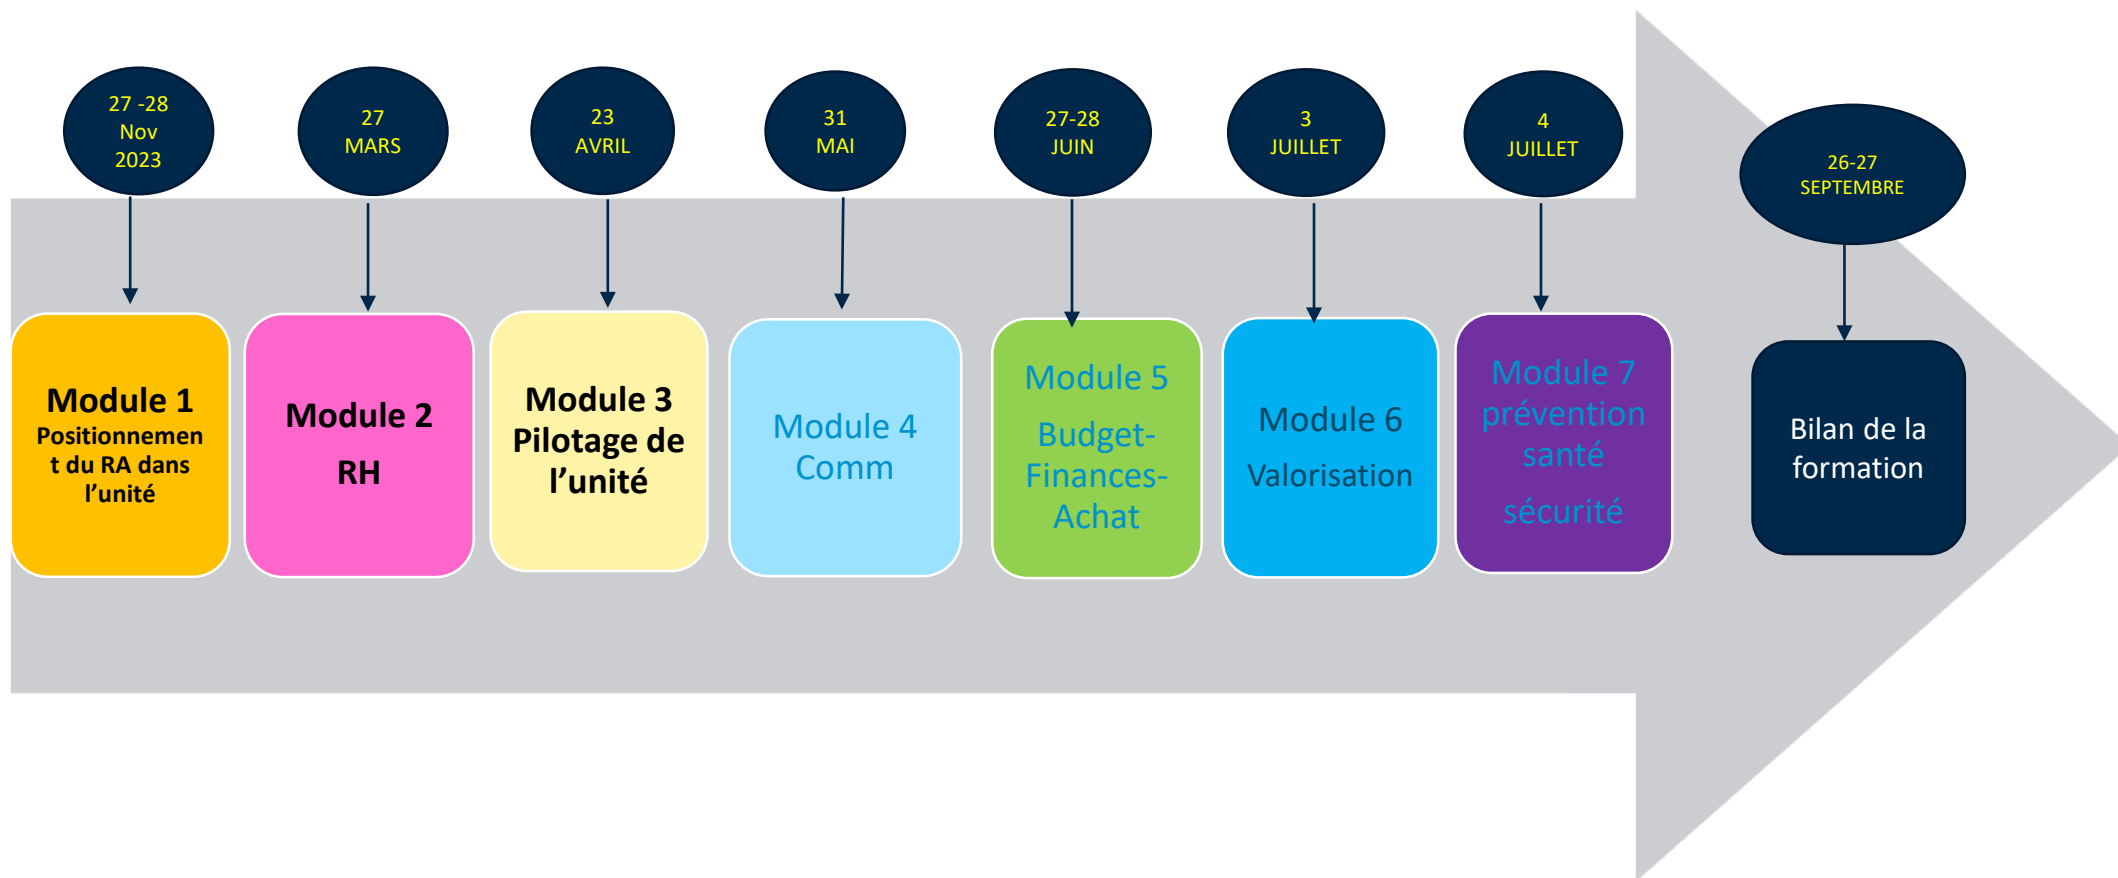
27 -28
Nov
2023

27
MARS

23
AVRIL

31
MAI

27-28
JUIN

3
JUILLET

4
JUILLET

26-27
SEPTEMBRE

Module 1
Positionnement du RA dans l'unité

Module 2
RH

Module 3
Pilotage de l'unité

Module 4
Comm

Module 5
Budget-Finances-Achat

Module 6
Valorisation

Module 7
prévention santé
sécurité

Bilan de la formation